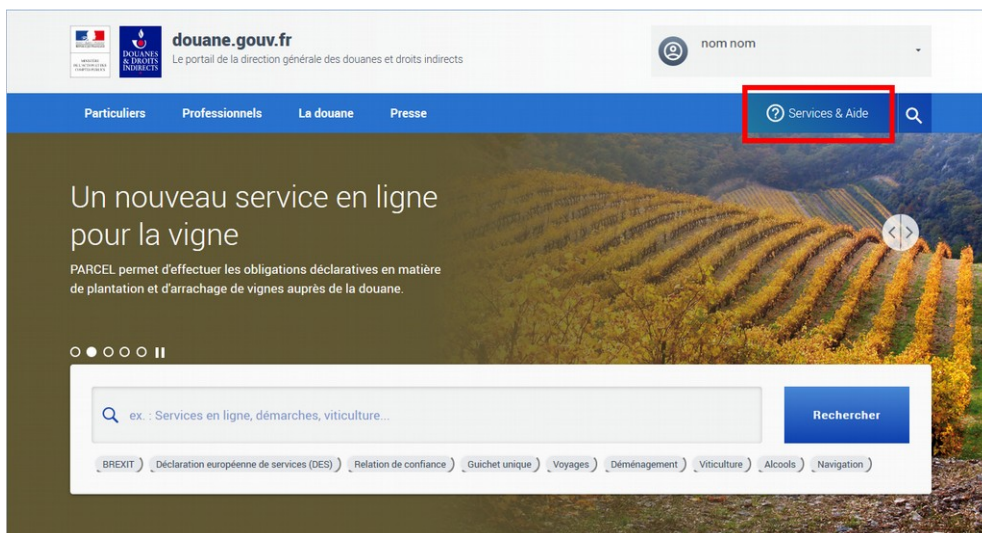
MINISTÈRE DE L'ACTION ET DES COMPTES PUBLICS

DOUANES & DROITS INDIRECTS

douane.gouv.fr
Le portail de la direction générale des douanes et droits indirects

nom nom

Particuliers
Professionnels
La douane
Presse
Services & Aide

Un nouveau service en ligne pour la vigne

PARCEL permet d'effectuer les obligations déclaratives en matière de plantation et d'arrachage de vignes auprès de la douane.

ex. : Services en ligne, démarches, viticulture...

Rechercher

BREXIT
Déclaration européenne de services (DES)
Relation de confiance
Guichet unique
Voyages
Déménagement
Viticulture
Alcools
Navigation